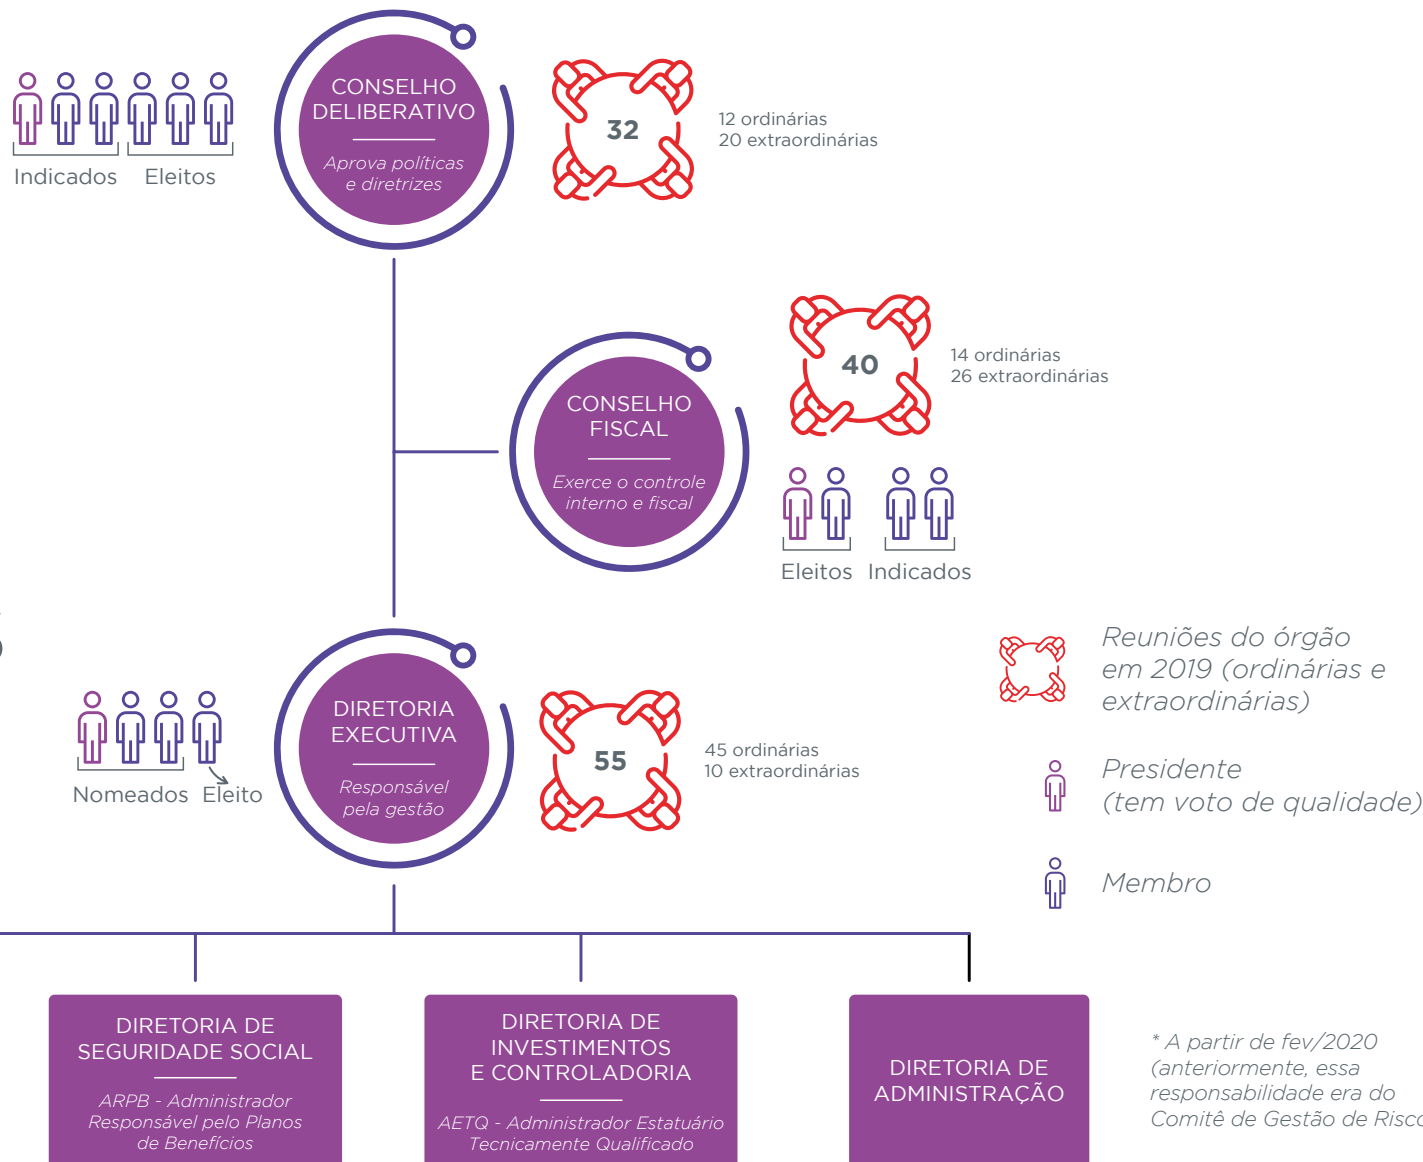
Indicados Eleitos

CONSELHO DELIBERATIVO

Aprova políticas e diretrizes

32

12 ordinárias
20 extraordinárias

40

14 ordinárias
26 extraordinárias

CONSELHO FISCAL

Exerce o controle interno e fiscal

Eleitos Indicados

Reuniões do órgão em 2019 (ordinárias e extraordinárias)

Presidente (tem voto de qualidade)

Membro

Nomeados Eleito

DIRETORIA EXECUTIVA

Responsável pela gestão

55

45 ordinárias
10 extraordinárias

DIRETORIA DE SEGURIDADE SOCIAL

ARPB - Administrador Responsável pelo Planos de Benefícios

DIRETORIA DE INVESTIMENTOS E CONTROLADORIA

AETQ - Administrador Estatuário Tecnicamente Qualificado

DIRETORIA DE ADMINISTRAÇÃO

* A partir de fev/2020 (anteriormente, essa responsabilidade era do Comitê de Gestão de Risc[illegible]